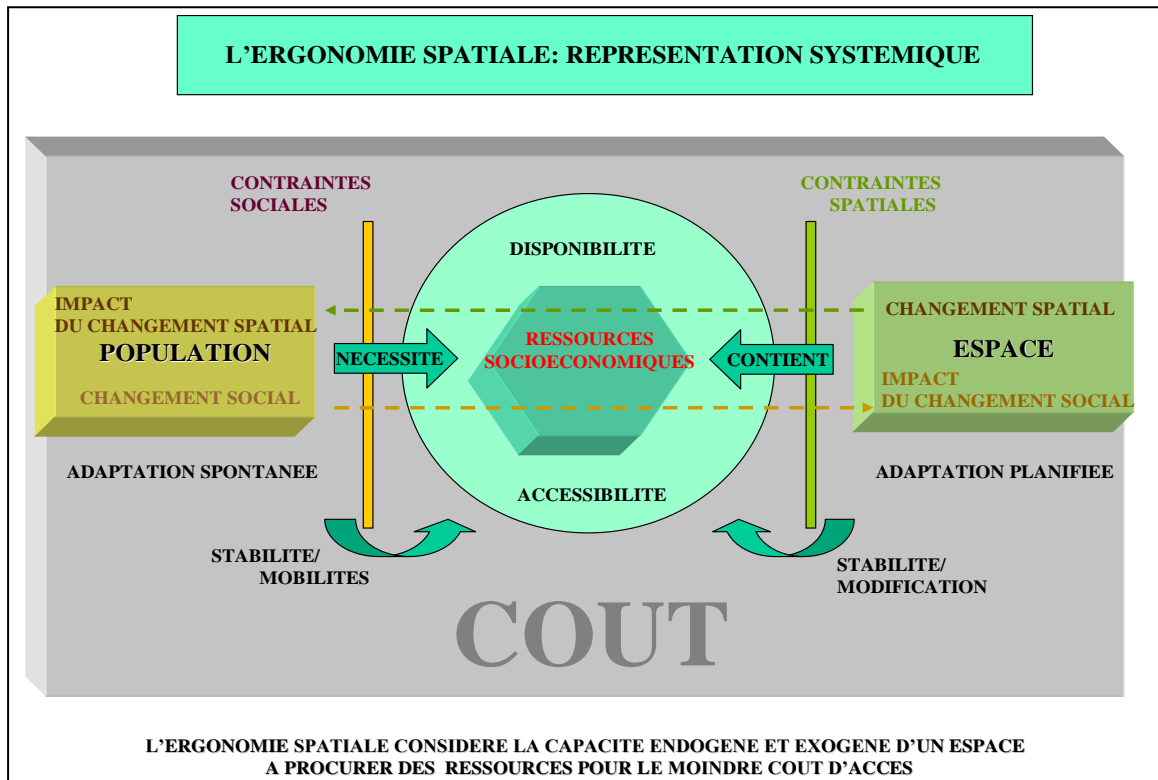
L'ERGONOMIE SPATIALE: REPRESENTATION SYSTEMIQUE

CONTRAINTES SOCIALES

CONTRAINTES SPATIALES

DISPONIBILITE

IMPACT DU CHANGEMENT SPATIAL

POPULATION

CHANGEMENT SOCIAL

NECESSITE

RESSOURCES SOCIOECONOMIQUES

CONTIENT

CHANGEMENT SPATIAL

ESPACE

IMPACT DU CHANGEMENT SOCIAL

ADAPTATION SPONTANEE

ACCESSIBILITE

ADAPTATION PLANIFIEE

STABILITE/ MOBILITES

STABILITE/ MODIFICATION

COUT

L'ERGONOMIE SPATIALE CONSIDERE LA CAPACITE ENDOGENE ET EXOGENE D'UN ESPACE A PROCURER DES RESSOURCES POUR LE MOINDRE COUT D'ACCES